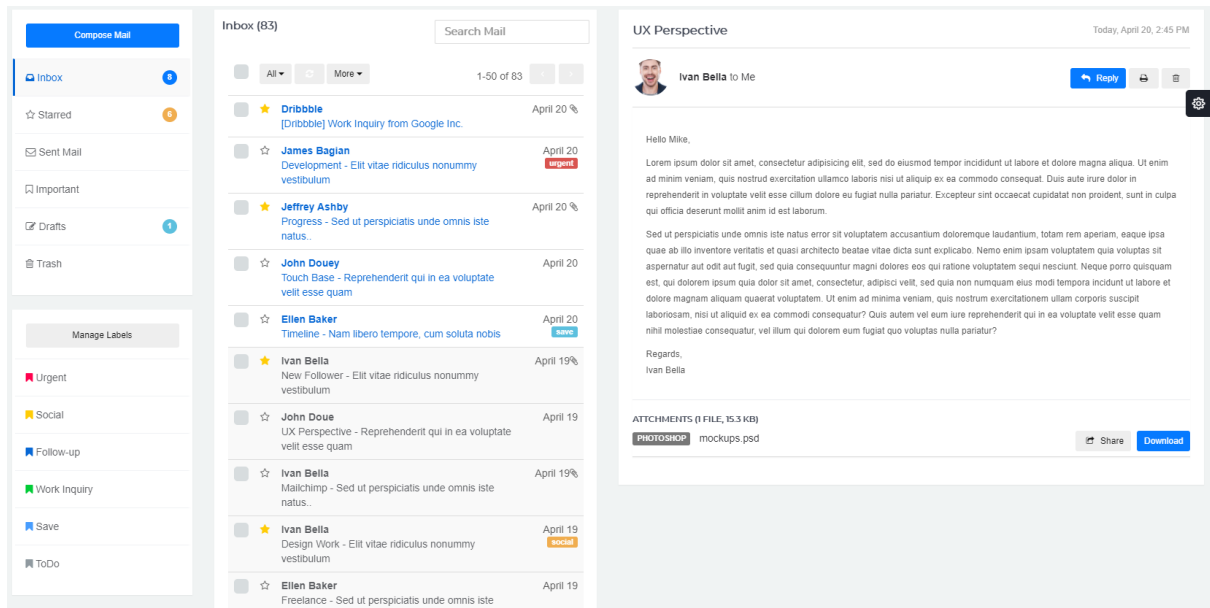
Compose Mail

Inbox 8
Starred 6
Sent Mail
Important
Drafts 1
Trash

Manage Labels

Urgent
Social
Follow-up
Work Inquiry
Save
ToDo

Inbox (83)

Search Mail

All More 1-50 of 83

Dribbble [Dribbble] Work Inquiry from Google Inc. April 20

James Bagian Development - Elit vitae ridiculus nonummy vestibulum April 20 urgent

Jeffrey Ashby Progress - Sed ut perspiciatis unde omnis iste natus.. April 20

John Douey Touch Base - Reprehenderit qui in ea voluptate velit esse quam April 20

Ellen Baker Timeline - Nam libero tempore, cum soluta nobis April 20 save

Ivan Bella New Follower - Elit vitae ridiculus nonummy vestibulum April 19

John Doue UX Perspective - Reprehenderit qui in ea voluptate velit esse quam April 19

Ivan Bella Mailchimp - Sed ut perspiciatis unde omnis iste natus.. April 19

Ivan Bella Design Work - Elit vitae ridiculus nonummy vestibulum April 19 social

Ellen Baker Freelance - Sed ut perspiciatis unde omnis iste April 19

UX Perspective

Today, April 20, 2:45 PM

Ivan Bella to Me

Reply

Hello Mike,

Lorem ipsum dolor sit amet, consectetur adipisicing elit, sed do eiusmod tempor incididunt ut labore et dolore magna aliqua. Ut enim ad minim veniam, quis nostrud exercitation ullamco laboris nisi ut aliquip ex ea commodo consequat. Duis aute irure dolor in reprehenderit in voluptate velit esse cillum dolore eu fugiat nulla pariatur. Excepteur sint occaecat cupidatat non proident, sunt in culpa qui officia deserunt mollit anim id est laborum.

Sed ut perspiciatis unde omnis iste natus error sit voluptatem accusantium doloremque laudantium, totam rem aperiam, eaque ipsa quae ab illo inventore veritatis et quasi architecto beatae vitae dicta sunt explicabo. Nemo enim ipsam voluptatem quia voluptas sit aspernatur aut odit aut fugit, sed quia consequuntur magni dolores eos qui ratione voluptatem sequi nesciunt. Neque porro quisquam est, qui dolorem ipsum quia dolor sit amet, consectetur, adipisci velit, sed quia non numquam eius modi tempora incidunt ut labore et dolore magnam aliquam quaerat voluptatem. Ut enim ad minima veniam, quis nostrum exercitationem ullam corporis suscipit laboriosam, nisi ut aliquid ex ea commodi consequatur? Quis autem vel eum iure reprehenderit qui in ea voluptate velit esse quam nihil molestiae consequatur, vel illum qui dolorem eum fugiat quo voluptas nulla pariatur?

Regards,
Ivan Bella

ATTCHMENTS (1 FILE, 15.3 KB)

PHOTOSHOP mockups.psd

Share Download